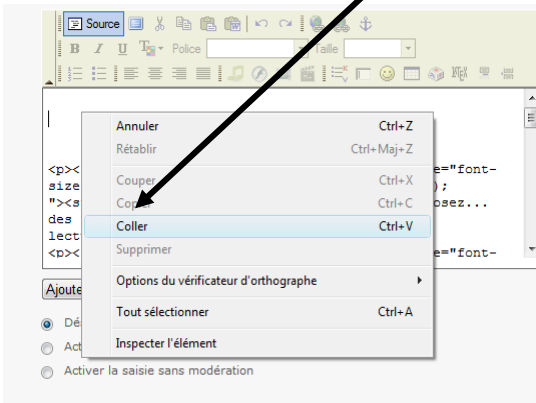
Source

Police

Taille

Annuler Ctrl+Z
Rétablir Ctrl+Maj+Z
Couper Ctrl+X
Copier Ctrl+C
Coller Ctrl+V
Supprimer
Options du vérificateur d'orthographe
Tout sélectionner Ctrl+A
Inspecter l'élément

<p><
size
"><s
des
lect
<p><

e="font-
);
osez...

e="font-

Ajoute

Dé
Act
Activer la saisie sans modération